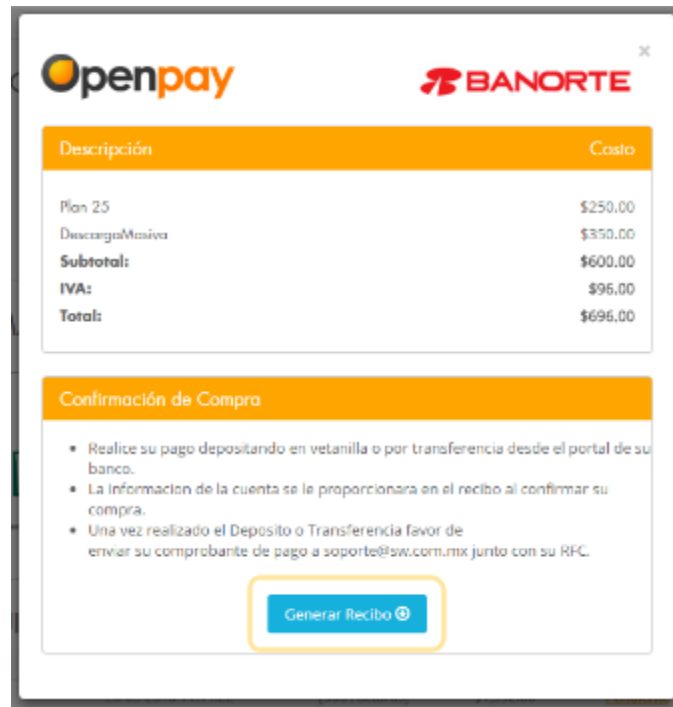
Openpay

BANORTE

×

| Descripción | Costo |
|---|---|
| Plan 25 | \$250.00 |
| DescargaMasiva | \$350.00 |
| **Subtotal:** | \$600.00 |
| **IVA:** | \$96.00 |
| **Total:** | \$696.00 |

Confirmación de Compra

- Realice su pago depositando en vetanilla o por transferencia desde el portal de su banco.
- La informacion de la cuenta se le proporcionara en el recibo al confirmar su compra.
- Una vez realizado el Deposito o Transferencia favor de enviar su comprobante de pago a soporte@sw.com.mx junto con su RFC.

Generar Recibo